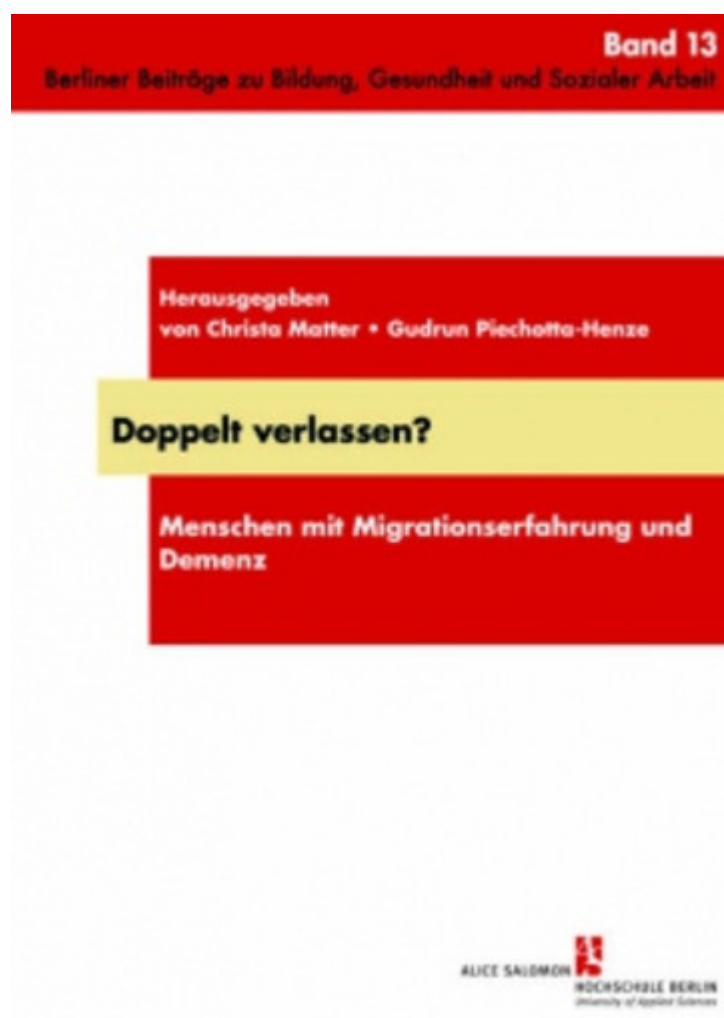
Band 13
Berliner Beiträge zu Bildung, Gesundheit und Sozialer Arbeit

Herausgegeben
von Christa Matter • Gudrun Piechotta-Henze

Doppelt verlassen?

Menschen mit Migrationserfahrung und Demenz

ALICE SALOMON
HOCHSCHULE BERLIN
University of Applied Sciences